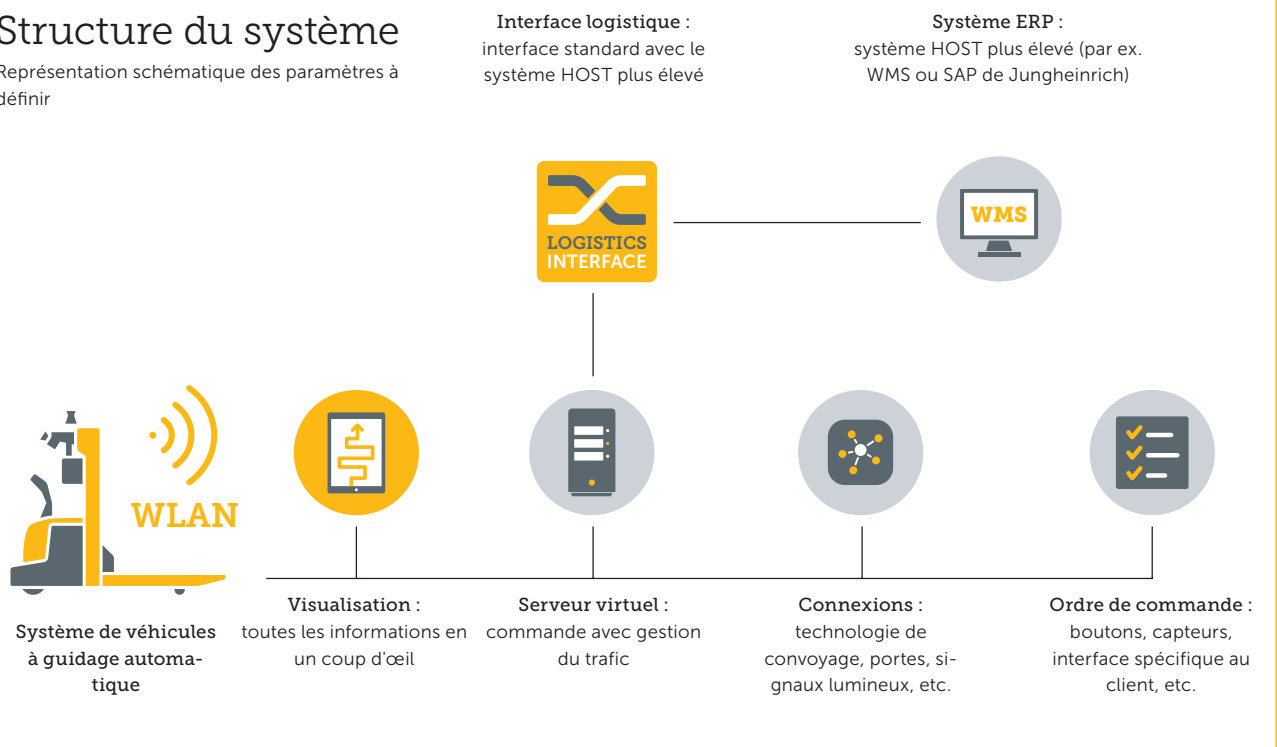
Structure du système

Représentation schématique des paramètres à définir

Interface logistique : interface standard avec le système HOST plus élevé

Système ERP : système HOST plus élevé (par ex. WMS ou SAP de Jungheinrich)

LOGISTICS INTERFACE

WMS

WLAN

Système de véhicules à guidage automatique

Visualisation : toutes les informations en un coup d'œil

Serveur virtuel : commande avec gestion du trafic

Connexions : technologie de convoyage, portes, signaux lumineux, etc.

Ordre de commande : boutons, capteurs, interface spécifique au client, etc.